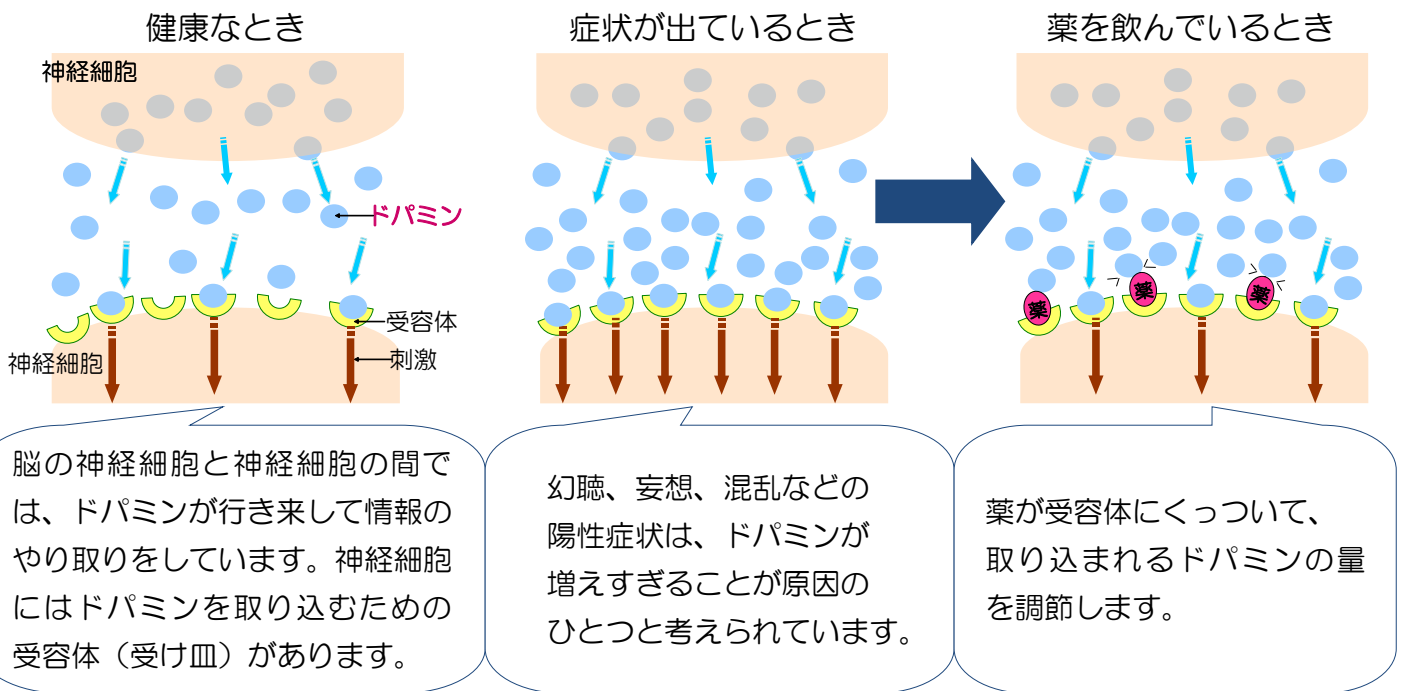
健康なとき

症状が出ているとき

薬を飲んでいるとき

神経細胞

ドパミン

受容体

神経細胞

刺激

薬

薬

薬

脳の神経細胞と神経細胞の間では、ドパミンが行き来して情報のやり取りをしています。神経細胞にはドパミンを取り込むための受容体（受け皿）があります。

幻聴、妄想、混乱などの陽性症状は、ドパミンが増えすぎることが原因のひとつと考えられています。

薬が受容体にくっついて、取り込まれるドパミンの量を調節します。